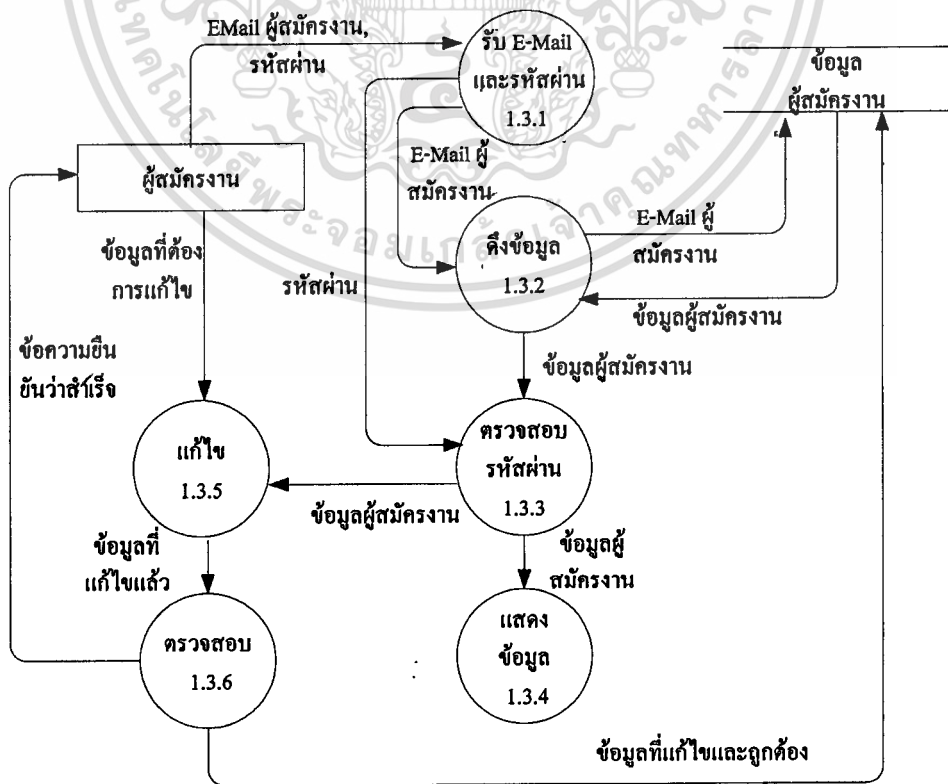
EMail ผู้สมัครงาน, รหัสผ่าน

รับ E-Mail และรหัสผ่าน 1.3.1

ข้อมูล ผู้สมัครงาน

ผู้สมัครงาน

E-Mail ผู้สมัครงาน

E-Mail ผู้สมัครงาน

ดึงข้อมูล 1.3.2

ข้อมูลที่ต้องการแก้ไข

รหัสผ่าน

ข้อมูลผู้สมัครงาน

ข้อความยืนยันว่าสำเร็จ

ข้อมูลผู้สมัครงาน

แก้ไข 1.3.5

ตรวจสอบ รหัสผ่าน 1.3.3

ข้อมูลผู้สมัครงาน

ข้อมูลที่แก้ไขแล้ว

ข้อมูลผู้สมัครงาน

ตรวจสอบ 1.3.6

แสดง ข้อมูล 1.3.4

ข้อมูลที่แก้ไขและถูกต้อง